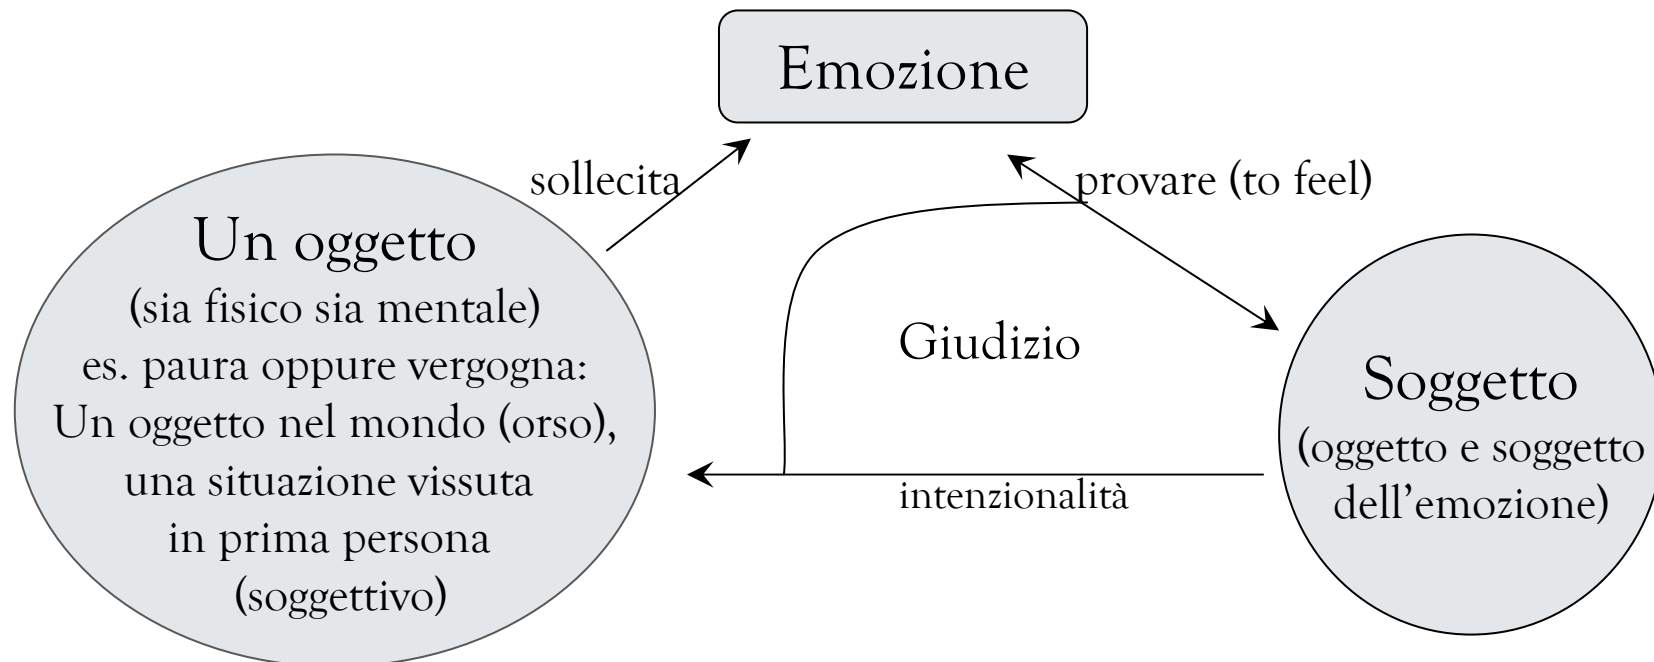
Emozione

sollecita

provare (to feel)

Un oggetto
(sia fisico sia mentale)
es. paura oppure vergogna:
Un oggetto nel mondo (orso),
una situazione vissuta
in prima persona
(soggettivo)

Giudizio

Soggetto
(oggetto e soggetto
dell'emozione)

intenzionalità